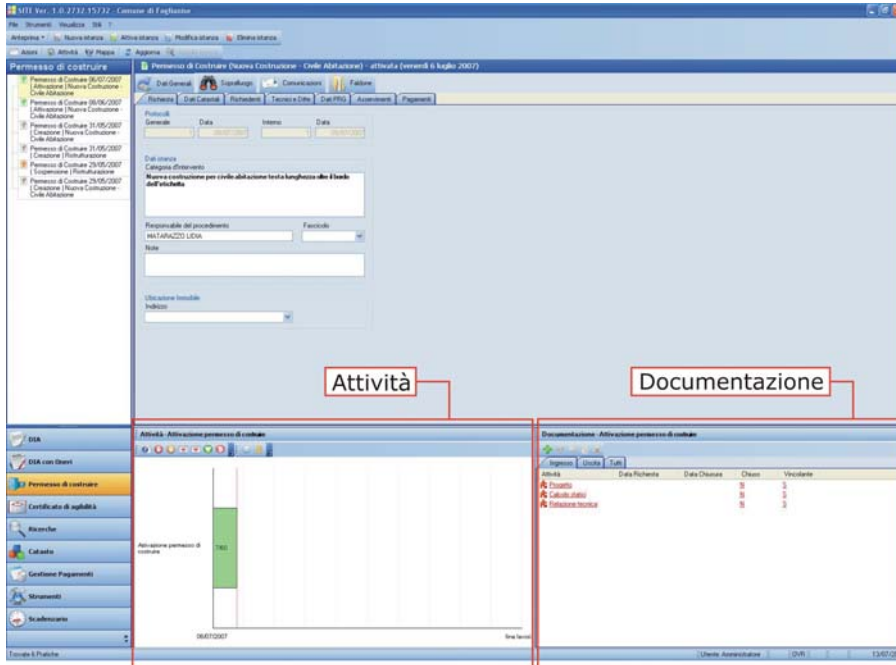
SITE Ver. 1.0.2732.15732 - Comune di Fogliasco

File Strumenti Visualizza Stili ?

Anteprima Nuova istanza Attiva istanza Modifica istanza Elimina istanza

Autori Attività Mappa Aggiorna

Permesso di costruire

Permesso di Costruire 06/07/2007 | Attivazione | Nuova Costruzione - Civile Abitazione

Permesso di Costruire 06/06/2007 | Attivazione | Nuova Costruzione - Civile Abitazione

Permesso di Costruire 31/05/2007 | Creazione | Nuova Costruzione - Civile Abitazione

Permesso di Costruire 31/05/2007 | Creazione | Ristrutturazione

Permesso di Costruire 29/05/2007 | Sospensione | Ristrutturazione

Permesso di Costruire 29/05/2007 | Creazione | Nuova Costruzione - Civile Abitazione

Permesso di Costruire (Nuova Costruzione - Civile Abitazione) - attivata (venerdì 6 luglio 2007)

Dati Generali Sopralluogo Comunicazioni Faldone

Richiesta Dati Catastali Richiedenti Tecnici e Ditte Dati PRG Assenvimenti Pagamenti

Protocolli
Generale Data Interno Data
06/07/2007 06/07/2007

Dati istanza
Categoria d'intervento
Nuova costruzione per civile abitazione testo lunghezza alle il bordo dell'etichetta

Responsabile del procedimento Fascicolo
MATARAZZO LIDIA

Note

Ubicazione Immobile
Indirizzo

Attività

Documentazione

DIA

DIA con Oneri

Permesso di costruire

Certificato di agibilità

Ricerche

Catasto

Gestione Pagamenti

Strumenti

Scadenzario

Attività - Attivazione permesso di costruire

Attivazione permesso di costruire

TBD

06/07/2007

fine lavori

Documentazione - Attivazione permesso di costruire

Ingresso Uscita Tutti

| Attività | Data Richiesta | Data Chiusura | Chiuso | Vincolante |
|---|---|---|---|---|
| Progetto | | | N | S |
| Calcolo statici | | | N | S |
| Relazione tecnica | | | N | S |

Trovate 6 Pratiche

Utente: Amministratore OVR 13/07/2